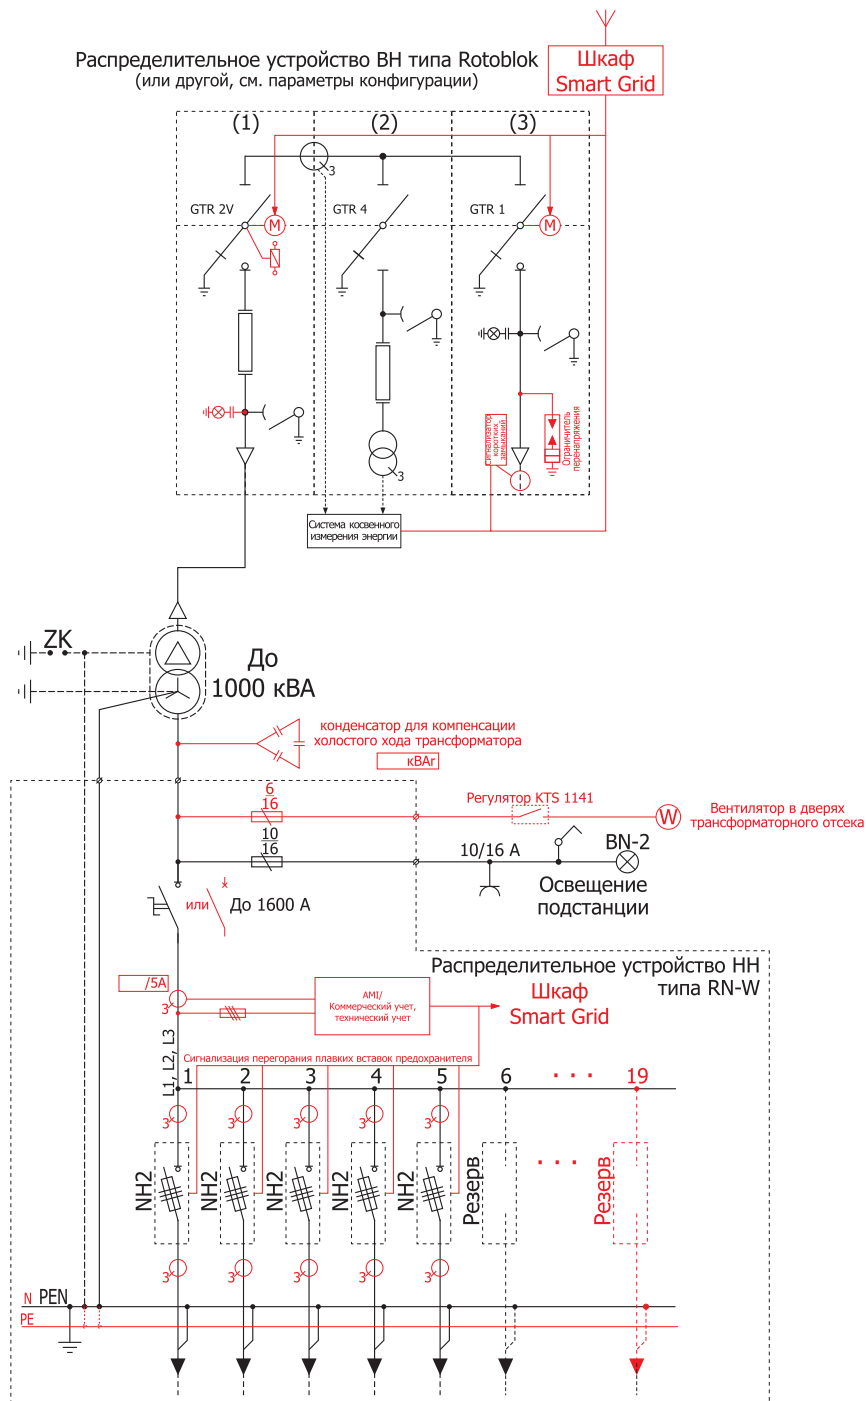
Распределительное устройство ВН типа Rotoblok
(или другой, см. параметры конфигурации)

Шкаф
Smart Grid

(1)
(2)
(3)

3

GTR 2V
M
GTR 4
GTR 1
M

Сигнализатор коротких замыканий
Ограничитель перенапряжения

3

Система косвенного измерения энергии

ZK

До
1000 кВА

конденсатор для компенсации
холостого хода трансформатора
кВАr

6
16
Регулятор KTS 1141
W
Вентилятор в дверях трансформаторного отсека

10
16
10/16 A
BN-2
Освещение
подстанции

или
До 1600 A

Распределительное устройство НН
типа RN-W

/5A
3
AMI/
Коммерческий учет,
технический учет
Шкаф
Smart Grid

L1, L2, L3
Сигнализация перегорания плавких вставок предохранителя
1
2
3
4
5
6
. . .
19

3
3
3
3
3

NH2
NH2
NH2
NH2
NH2
Резерв
. . .
Резерв

3
3
3
3
3

N
PEN
PE